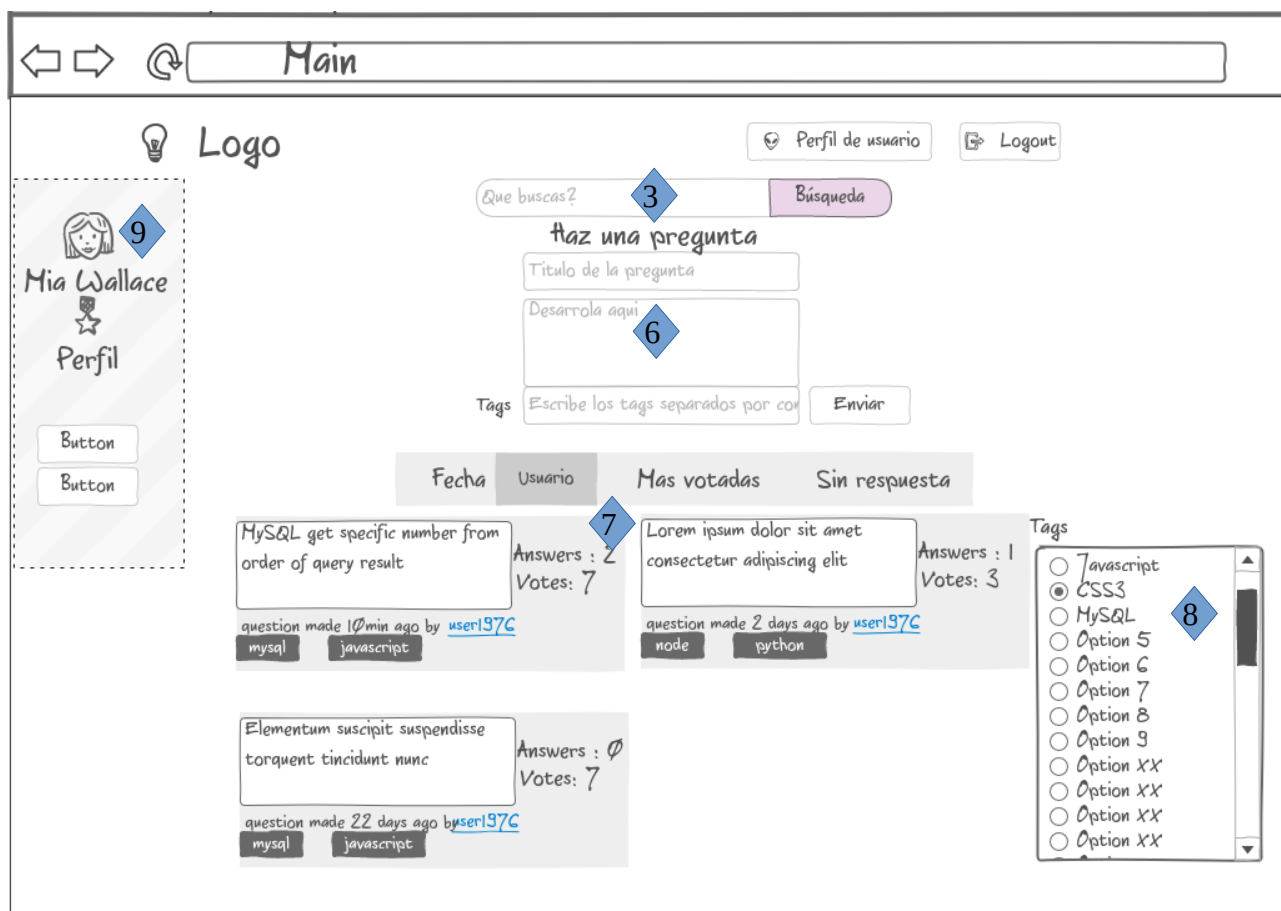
Main

Logo

Perfil de usuario

Logout

Que buscas?

3

Búsqueda

Haz una pregunta

Titulo de la pregunta

Desarrola aqui

6

Tags

Escribe los tags separados por co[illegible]

Enviar

9

Mia Wallace

Perfil

Button

Button

Fecha

Usuario

Mas votadas

Sin respuesta

7

MySQL get specific number from order of query result

Answers : 2
Votes: 7

question made 10min ago by user1976

mysql

javascript

Lorem ipsum dolor sit amet consectetur adipiscing elit

Answers : 1
Votes: 3

question made 2 days ago by user1976

node

python

Elementum suscipit suspendisse torquent tincidunt nunc

Answers : 0
Votes: 7

question made 22 days ago by user1976

mysql

javascript

Tags

Javascript
CSS3
MySQL
Option 5
Option 6
Option 7
Option 8
Option 9
Option XX
Option XX
Option XX
Option XX

8